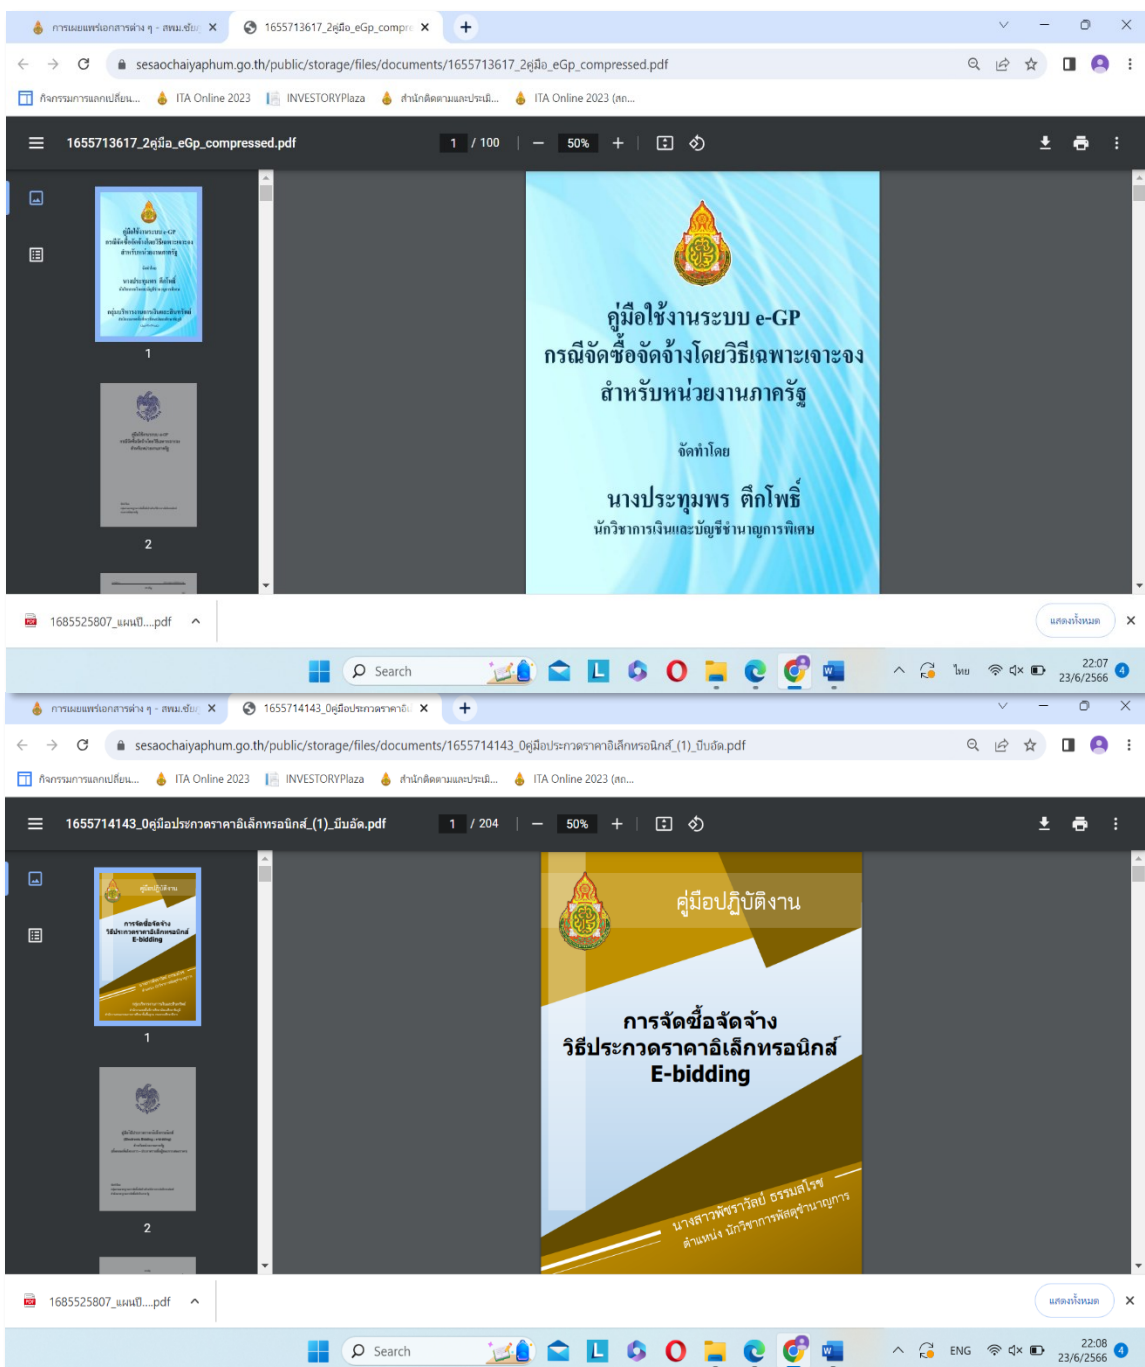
การเผยแพร่เอกสารต่าง ๆ - สพม.ชัย
1655713617_2คู่มือ_eGp_compr
sesaochaiyaphum.go.th/public/storage/files/documents/1655713617_2คู่มือ_eGp_compressed.pdf
กิจกรรมการแลกเปลี่ยน... ITA Online 2023 INVESTORYPlaza สำนักติดตามและประเมิ... ITA Online 2023 (สถ...
1655713617_2คู่มือ_eGp_compressed.pdf
1 / 100 | 50% +
1
2

คู่มือใช้งานระบบ e-GP
กรณีจัดซื้อจัดจ้างโดยวิธีเฉพาะเจาะจง
สำหรับหน่วยงานภาครัฐ

จัดทำโดย

นางประทุมพร ตึกโพธิ์
นักวิชาการเงินและบัญชีชำนาญการพิเศษ

1685525807_แผนปี....pdf
แสดงทั้งหมด
Search
ไทย
22:07
23/6/2566

การเผยแพร่เอกสารต่าง ๆ - สพม.ชัย
1655714143_0คู่มือประกวดราคาอิเ
sesaochaiyaphum.go.th/public/storage/files/documents/1655714143_0คู่มือประกวดราคาอิเล็กทรอนิกส์_(1)_บีบอัด.pdf
กิจกรรมการแลกเปลี่ยน... ITA Online 2023 INVESTORYPlaza สำนักติดตามและประเมิ... ITA Online 2023 (สถ...
1655714143_0คู่มือประกวดราคาอิเล็กทรอนิกส์_(1)_บีบอัด.pdf
1 / 204 | 50% +
1
2

คู่มือปฏิบัติงาน

การจัดซื้อจัดจ้าง
วิธีประกวดราคาอิเล็กทรอนิกส์
E-bidding

นางสาวพัชราวัลย์ ธรรมสโรช
ตำแหน่ง นักวิชาการพัสดุชำนาญการ

1685525807_แผนปี....pdf
แสดงทั้งหมด
Search
ENG
22:08
23/6/2566